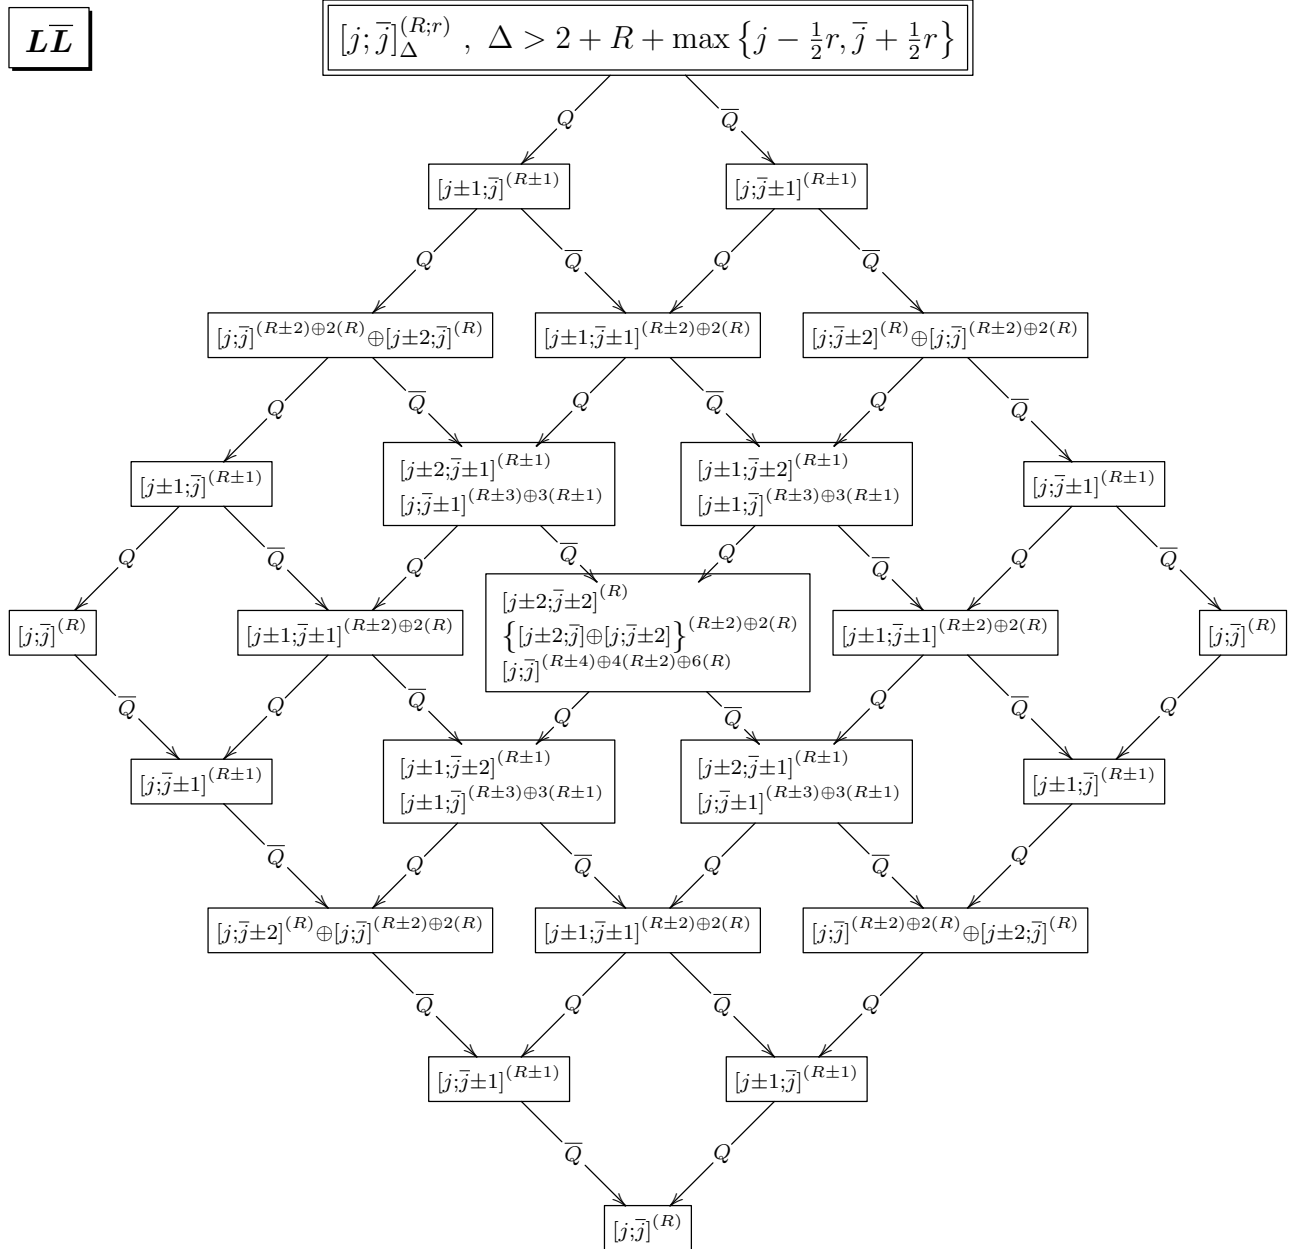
$L\overline{L}$

$[j;\bar{j}]_{\Delta}^{(R;r)}\ ,\ \Delta > 2+R+\max\left\{j-\frac{1}{2}r,\bar{j}+\frac{1}{2}r\right\}$

$Q$ $\overline{Q}$

$[j\pm1;\bar{j}]^{(R\pm1)}$ $[j;\bar{j}\pm1]^{(R\pm1)}$

$Q$ $\overline{Q}$ $Q$ $\overline{Q}$

$[j;\bar{j}]^{(R\pm2)\oplus2(R)}\oplus[j\pm2;\bar{j}]^{(R)}$ $[j\pm1;\bar{j}\pm1]^{(R\pm2)\oplus2(R)}$ $[j;\bar{j}\pm2]^{(R)}\oplus[j;\bar{j}]^{(R\pm2)\oplus2(R)}$

$Q$ $\overline{Q}$ $Q$ $\overline{Q}$ $Q$ $\overline{Q}$

$[j\pm1;\bar{j}]^{(R\pm1)}$ $[j\pm2;\bar{j}\pm1]^{(R\pm1)}$ $[j;\bar{j}\pm1]^{(R\pm3)\oplus3(R\pm1)}$ $[j\pm1;\bar{j}\pm2]^{(R\pm1)}$ $[j\pm1;\bar{j}]^{(R\pm3)\oplus3(R\pm1)}$ $[j;\bar{j}\pm1]^{(R\pm1)}$

$Q$ $\overline{Q}$ $Q$ $\overline{Q}$ $Q$ $\overline{Q}$ $Q$ $\overline{Q}$

$[j;\bar{j}]^{(R)}$ $[j\pm1;\bar{j}\pm1]^{(R\pm2)\oplus2(R)}$ $[j\pm2;\bar{j}\pm2]^{(R)}$ $\left\{[j\pm2;\bar{j}]\oplus[j;\bar{j}\pm2]\right\}^{(R\pm2)\oplus2(R)}$ $[j;\bar{j}]^{(R\pm4)\oplus4(R\pm2)\oplus6(R)}$ $[j\pm1;\bar{j}\pm1]^{(R\pm2)\oplus2(R)}$ $[j;\bar{j}]^{(R)}$

$\overline{Q}$ $Q$ $\overline{Q}$ $Q$ $\overline{Q}$ $Q$ $\overline{Q}$ $Q$

$[j;\bar{j}\pm1]^{(R\pm1)}$ $[j\pm1;\bar{j}\pm2]^{(R\pm1)}$ $[j\pm1;\bar{j}]^{(R\pm3)\oplus3(R\pm1)}$ $[j\pm2;\bar{j}\pm1]^{(R\pm1)}$ $[j;\bar{j}\pm1]^{(R\pm3)\oplus3(R\pm1)}$ $[j\pm1;\bar{j}]^{(R\pm1)}$

$\overline{Q}$ $Q$ $\overline{Q}$ $Q$ $\overline{Q}$ $Q$

$[j;\bar{j}\pm2]^{(R)}\oplus[j;\bar{j}]^{(R\pm2)\oplus2(R)}$ $[j\pm1;\bar{j}\pm1]^{(R\pm2)\oplus2(R)}$ $[j;\bar{j}]^{(R\pm2)\oplus2(R)}\oplus[j\pm2;\bar{j}]^{(R)}$

$\overline{Q}$ $Q$ $\overline{Q}$ $Q$

$[j;\bar{j}\pm1]^{(R\pm1)}$ $[j\pm1;\bar{j}]^{(R\pm1)}$

$\overline{Q}$ $Q$

$[j;\bar{j}]^{(R)}$